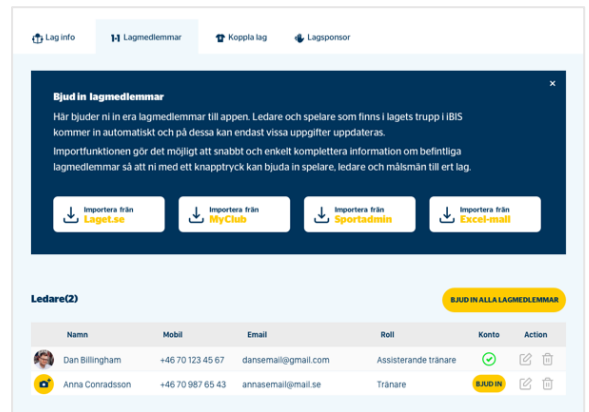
Lag info | Lagmedlemmar | Koppla lag | Lagsponsor

Bjud in lagmedlemmar

×

Här bjuder ni in era lagmedlemmar till appen. Ledare och spelare som finns i lagets trupp i iBIS kommer in automatiskt och på dessa kan endast vissa uppgifter uppdateras.

Importfunktionen gör det möjligt att snabbt och enkelt komplettera information om befintliga lagmedlemmar så att ni med ett knapptryck kan bjuda in spelare, ledare och målsmän till ert lag.

Importera från Laget.se

Importera från MyClub

Importera från Sportadmin

Importera från Excel-mall

Ledare(2)

BJUD IN ALLA LAGMEDLEMMAR

| Namn | Mobil | Email | Roll | Konto | Action |
|---|---|---|---|---|---|
| Dan Billingham | +46 70 123 45 67 | dansemail@gmail.com | Assisterande tränare | | |
| Anna Conradsson | +46 70 987 65 43 | annasemail@mail.se | Tränare | BJUD IN | |